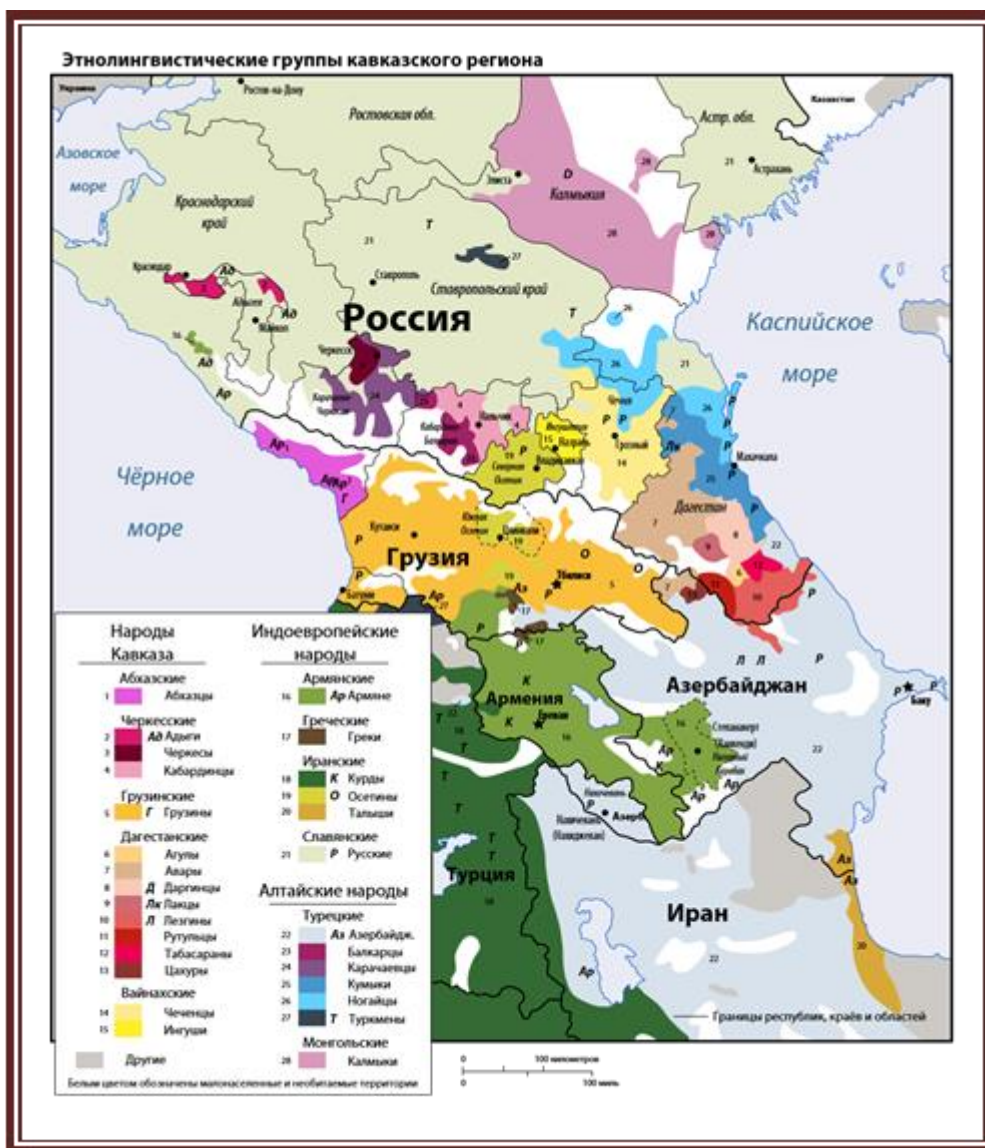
Этнолингвистические группы кавказского региона

Украина
Ростов-на-Дону
Ростовская обл.
Казахстан
Астр. обл.
Азовское море
Элиста
Астрахань
Калмыкия
Краснодарский край
Краснодар
Ставрополь
Ставропольский край
Майкоп
Россия
Черкесск
Каспийское море
Чёрное море
Грузия
Кутаиси
Тбилиси
Махачкала
Грозный
Нальчик
Владикавказ
Северная Осетия
Дагестан
Южная Осетия
Цхинвали
Армения
Ереван
Азербайджан
Баку
Батуми
Нахичевань
Турция
Иран

Народы Кавказа
Абхазские
1 Абхазцы
Черкесские
2 Ад Адыги
3 Черкесы
4 Кабардинцы
Грузинские
5 Г Грузины
Дагестанские
6 Агулы
7 Авары
8 Д Даргинцы
9 Лк Лакцы
10 Л Лезгины
11 Рутульцы
12 Табасараны
13 Цахуры
Вайнахские
14 Чеченцы
15 Ингуши
Другие

Индоевропейские народы
Армянские
16 Ар Армяне
Греческие
17 Греки
Иранские
18 К Курды
19 О Осетины
20 Талыши
Славянские
21 Р Русские

Алтайские народы
Турецкие
22 Аз Азербайдж.
23 Балкарцы
24 Карачаевцы
25 Кумыки
26 Ногайцы
27 Т Туркмены
Монгольские
28 Калмыки

Белым цветом обозначены малонаселенные и необитаемые территории

Границы республик, краёв и областей
0 100 километров
0 100 миль